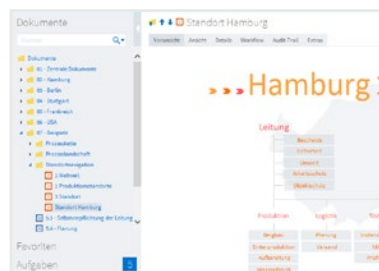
Dokumente

Dokumente
01 - Zentrale Dokumente
02 - Hamburg
03 - Berlin
04 - Stuttgart
05 - Frankreich
06 - USA
07 - Beispiele
Prozesslandkarte
Prozessdarstellung
Standortnavigation
1 Weltweit
2 Produktionsstandorte
3 Standort
Standort Hamburg
5.1 - Selbstverpflichtung der Leitung
5.4 - Planung

Favoriten
Aufgaben

Standort Hamburg
Vorschau Ansicht Details Workflow Audit Trail Extras

Hamburg

Leitung
Geschäftsführung
Sicherheit
Umwelt
Arbeitsschutz
Qualitätssicherung

Produktion
Logistik
Einkauf
Planung
Fertigung
Versand
Instandhaltung
Montage
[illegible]